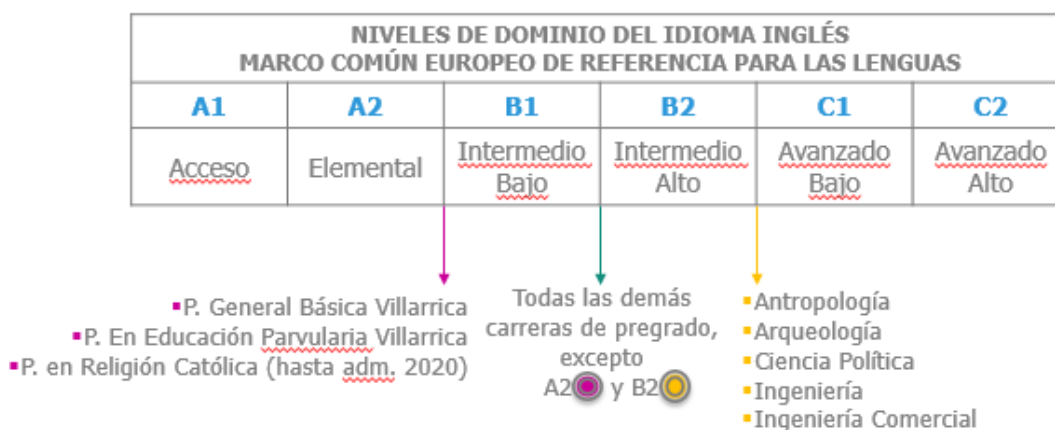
| NIVELES DE DOMINIO DEL IDIOMA INGLÉS MARCO COMÚN EUROPEO DE REFERENCIA PARA LAS LENGUAS | | | | | |
|---|---|---|---|---|---|
| A1 | A2 | B1 | B2 | C1 | C2 |
| Acceso | Elemental | Intermedio Bajo | Intermedio Alto | Avanzado Bajo | Avanzado Alto |

▪P. General Básica Villarrica
▪P. En Educación Parvularia Villarrica
▪P. en Religión Católica (hasta adm. 2020)

Todas las demás carreras de pregrado, excepto A2 y B2

▪Antropología
▪Arqueología
▪Ciencia Política
▪Ingeniería
▪Ingeniería Comercial